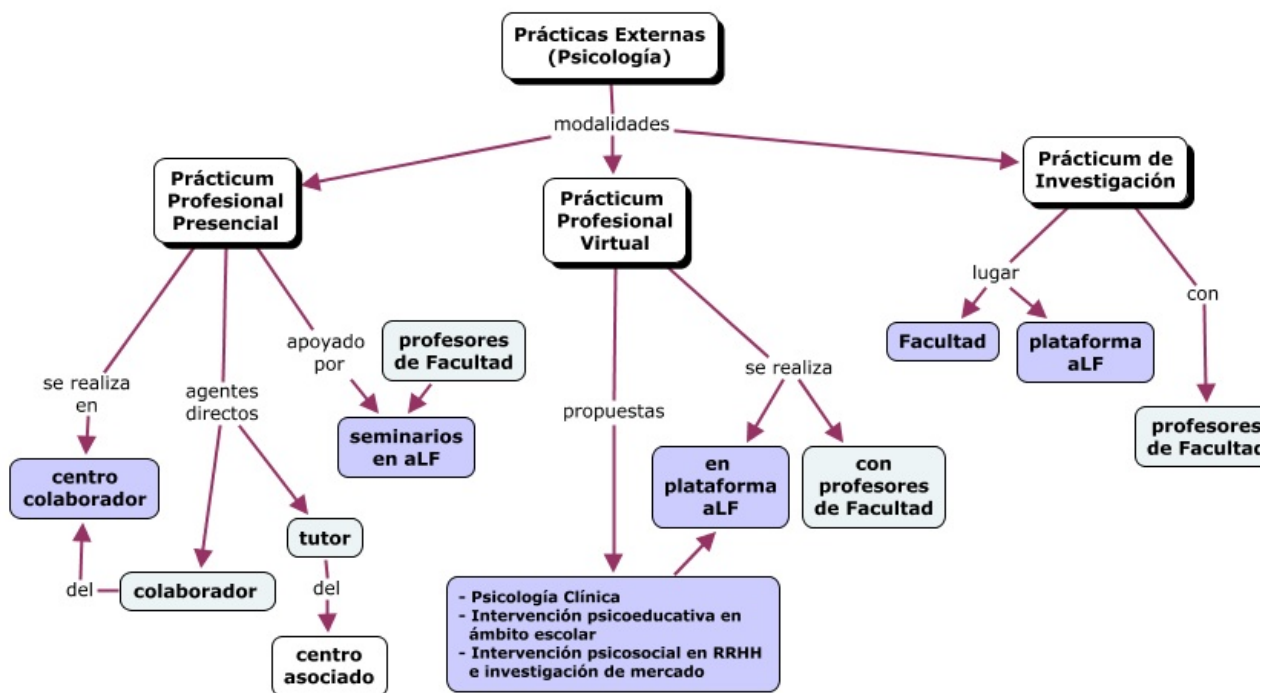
Prácticas Externas (Psicología)

modalidades

Prácticum Profesional Presencial

Prácticum Profesional Virtual

Prácticum de Investigación

se realiza en

centro colaborador

del

colaborador

agentes directos

tutor

del

centro asociado

apoyado por

profesores de Facultad

seminarios en aLF

propuestas

- Psicología Clínica
- Intervención psicoeducativa en ámbito escolar
- Intervención psicosocial en RRHH e investigación de mercado

se realiza

en plataforma aLF

con profesores de Facultad

lugar

Facultad

plataforma aLF

con

profesores de Faculta